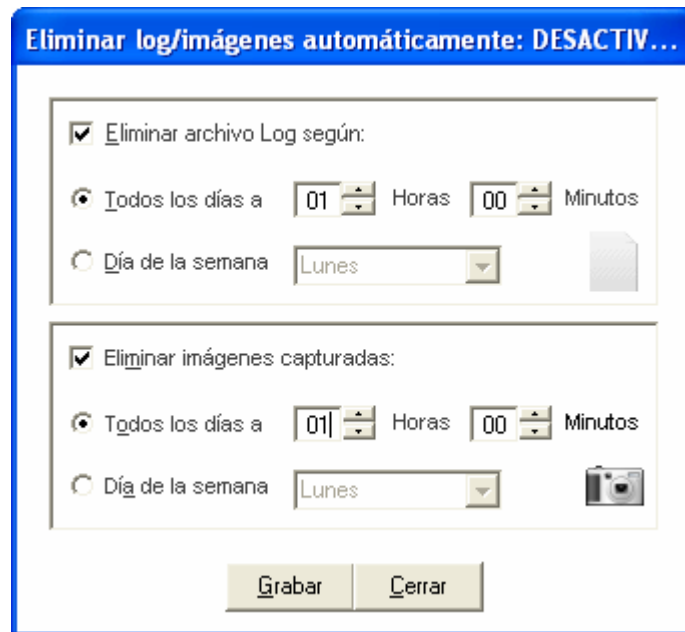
Eliminar log/imágenes automáticamente: DESACTIV...

Eliminar archivo Log según:

Todos los días a 01 Horas 00 Minutos

Día de la semana Lunes

Eliminar imágenes capturadas:

Todos los días a 01 Horas 00 Minutos

Día de la semana Lunes

Grabar Cerrar